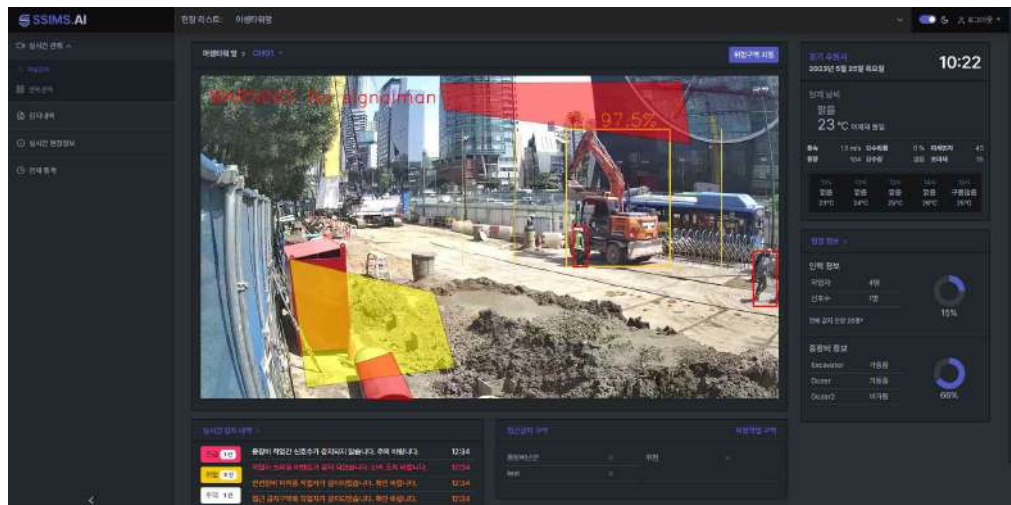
SSIMS.AI

현장 리스트: 아셈타워현

실시간 관제

전체 관리

검지내역

실시간 현장정보

전체 통계

아셈타워 앞 · CH01

위험구역 지정

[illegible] No signalman

97.5%

실시간 검지 내역

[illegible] 1건

중장비 작업간 신호수가 검지되지 않습니다. 주의 바랍니다.

12:34

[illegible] 1건

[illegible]

12:34

주의 1건

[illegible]

12:34

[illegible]

12:34

접근 금지 구역

위험작업 구역

10:22

2023년 5월 25일 목요일

맑음

23 °C

인력 정보

작업자

4명

신호수

1명

15%

중장비 정보

Excavator

가동중

Dozer

가동중

Dozer2

미가동

66%